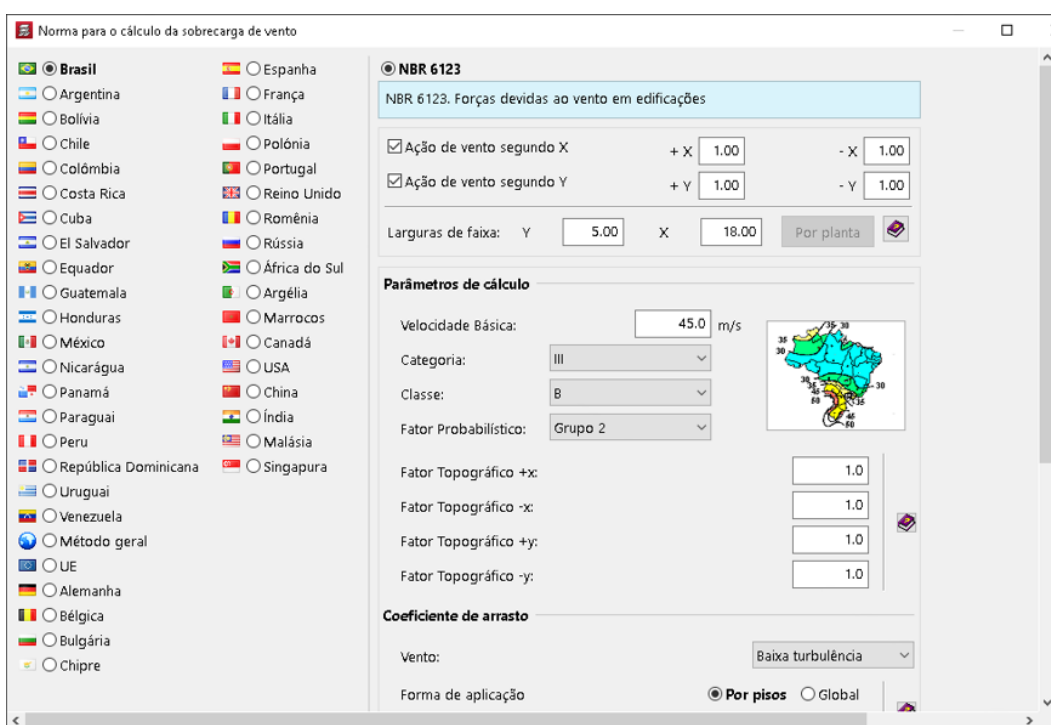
Norma para o cálculo da sobrecarga de vento

Brasil
Argentina
Bolívia
Chile
Colômbia
Costa Rica
Cuba
El Salvador
Equador
Guatemala
Honduras
México
Nicarágua
Panamá
Paraguai
Peru
República Dominicana
Uruguai
Venezuela
Método geral
UE
Alemanha
Bélgica
Bulgária
Chipre

Espanha
França
Itália
Polónia
Portugal
Reino Unido
Roménia
Rússia
África do Sul
Argélia
Marrocos
Canadá
USA
China
Índia
Malásia
Singapura

NBR 6123
NBR 6123. Forças devidas ao vento em edificações

Ação de vento segundo X + X 1.00 - X 1.00
Ação de vento segundo Y + Y 1.00 - Y 1.00
Larguras de faixa: Y 5.00 X 18.00 Por planta

Parâmetros de cálculo
Velocidade Básica: 45.0 m/s
Categoria: III
Classe: B
Fator Probabilístico: Grupo 2
Fator Topográfico +x: 1.0
Fator Topográfico -x: 1.0
Fator Topográfico +y: 1.0
Fator Topográfico -y: 1.0

Coeficiente de arrasto
Vento: Baixa turbulência
Forma de aplicação Por pisos Global